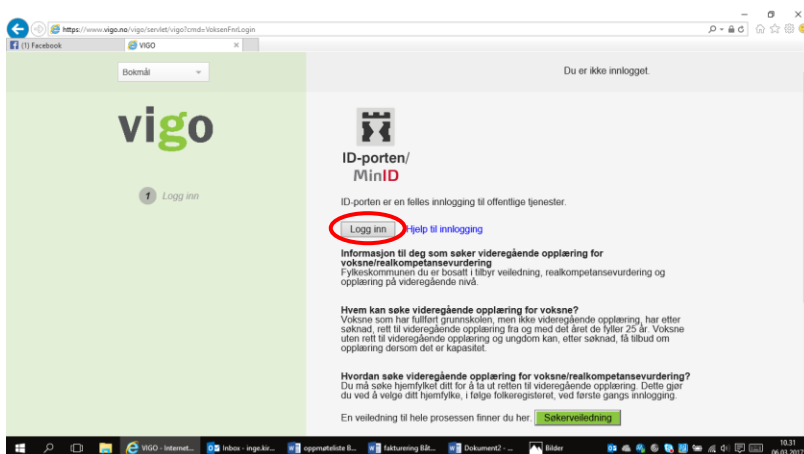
https://www.vigo.no/vigo/servlet/vigo?cmd=VoksenFnrLogin

(1) Facebook
VIGO

Bokmål

Du er ikke innlogget.

vigo

1 Logg inn

ID-porten/
MinID

ID-porten er en felles innlogging til offentlige tjenester.

Logg inn Hjelp til innlogging

Informasjon til deg som søker videregående opplæring for voksne/realkompetansevurdering
Fylkeskommunen du er bosatt i tilbyr veiledning, realkompetansevurdering og opplæring på videregående nivå.

Hvem kan søke videregående opplæring for voksne?
Voksne som har fullført grunnskolen, men ikke videregående opplæring, har etter søknad, rett til videregående opplæring fra og med det året de fyller 25 år. Voksne uten rett til videregående opplæring og ungdom kan, etter søknad, få tilbud om opplæring dersom det er kapasitet.

Hvordan søke videregående opplæring for voksne/realkompetansevurdering?
Du må søke hjemfylket ditt for å ta ut retten til videregående opplæring. Dette gjør du ved å velge ditt hjemfylke, i følge folkeregisteret, ved første gangs innlogging.

En veiledning til hele prosessen finner du her. Søkerveiledning

VIGO - Internet... Inbox - inge.kir... oppmøteliste B... fakturering Båt... Dokument2 - ... Bilder

10:31
06.03.2017